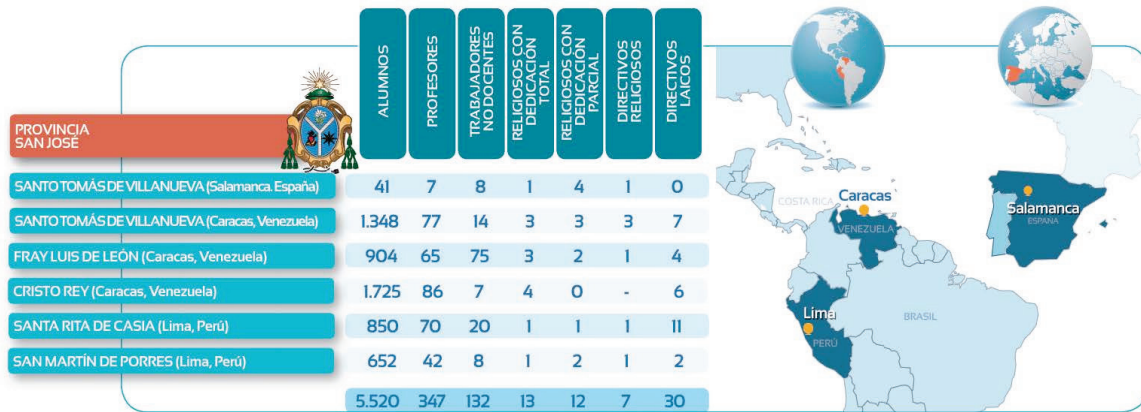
| PROVINCIA SAN JOSÉ | ALUMNOS | PROFESORES | TRABAJADORES NO DOCENTES | RELIGIOSOS CON DEDICACIÓN TOTAL | RELIGIOSOS CON DEDICACIÓN PARCIAL | DIRECTIVOS RELIGIOSOS | DIRECTIVOS LAICOS |
|---|---|---|---|---|---|---|---|
| SANTO TOMÁS DE VILLANUEVA (Salamanca. España) | 41 | 7 | 8 | 1 | 4 | 1 | 0 |
| SANTO TOMÁS DE VILLANUEVA (Caracas, Venezuela) | 1.348 | 77 | 14 | 3 | 3 | 3 | 7 |
| FRAY LUIS DE LEÓN (Caracas, Venezuela) | 904 | 65 | 75 | 3 | 2 | 1 | 4 |
| CRISTO REY (Caracas, Venezuela) | 1.725 | 86 | 7 | 4 | 0 | - | 6 |
| SANTA RITA DE CASIA (Lima, Perú) | 850 | 70 | 20 | 1 | 1 | 1 | 11 |
| SAN MARTÍN DE PORRES (Lima, Perú) | 652 | 42 | 8 | 1 | 2 | 1 | 2 |
| | 5.520 | 347 | 132 | 13 | 12 | 7 | 30 |

COSTA RICA
Caracas
VENEZUELA
Salamanca
ESPAÑA
Lima
PERÚ
BRASIL